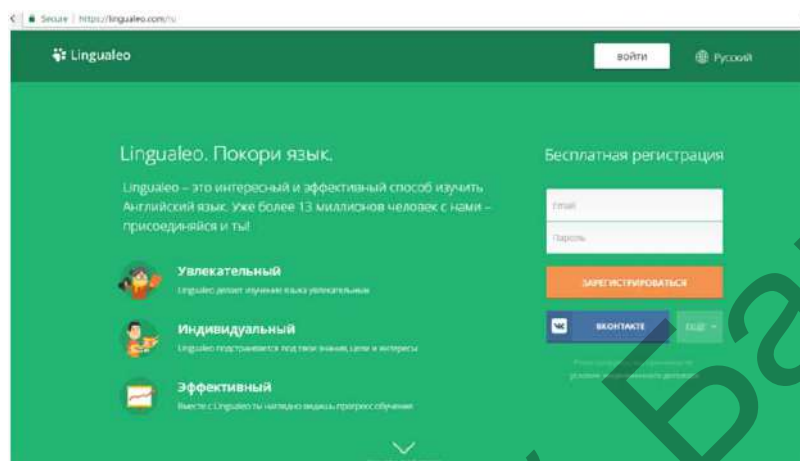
Secure | https://lingualeo.com/ru

Lingualeo

ВОЙТИ

Русский

Lingualeo. Покори язык.

Lingualeo – это интересный и эффективный способ изучить Английский язык. Уже более 13 миллионов человек с нами – присоединяйся и ты!

Увлекательный

Lingualeo делает изучение языка увлекательным

Индивидуальный

Lingualeo подстраивается под твои знания, цели и интересы

Эффективный

Вместе с Lingualeo ты наглядно видишь прогресс обучения

Бесплатная регистрация

Email

Пароль

ЗАРЕГИСТРИРОВАТЬСЯ

ВКОНТАКТЕ

ЕЩЁ

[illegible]

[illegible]